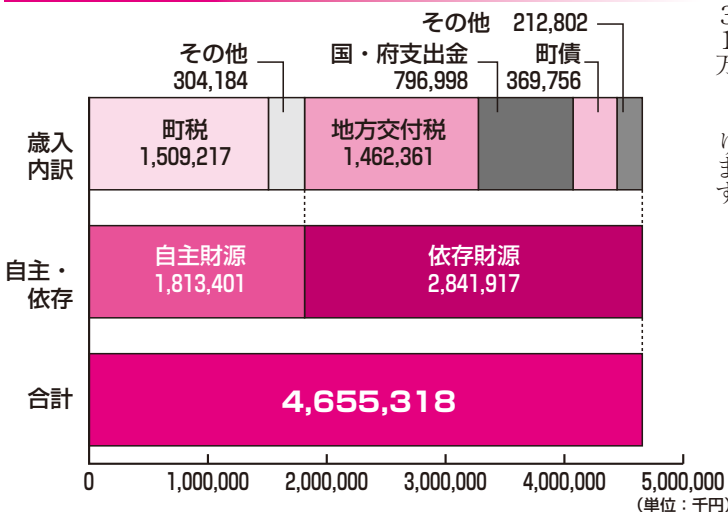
その他
304,184

国・府支出金
796,998

その他
212,802

町債
369,756

歳入内訳

町税
1,509,217

地方交付税
1,462,361

自主・依存

自主財源
1,813,401

依存財源
2,841,917

合計

4,655,318

0
1,000,000
2,000,000
3,000,000
4,000,000
5,000,000
(単位：千円)